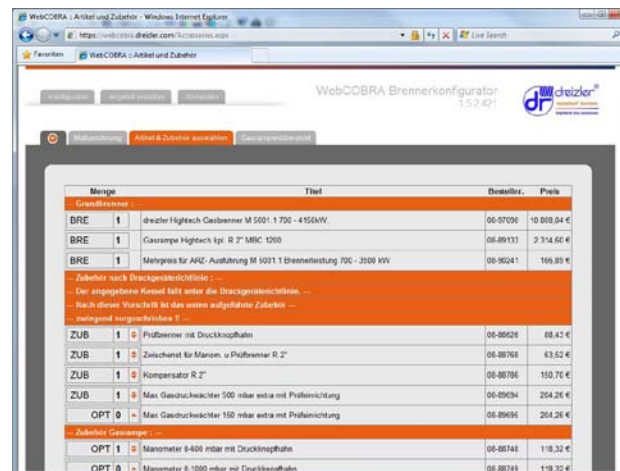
WebCOBRA : Artikel und Zubehör - Windows Internet Explorer

https://webcobra.dreizler.com/Accessories.aspx

Live Search

Favoriten

WebCOBRA : Artikel und Zubehör

Konfiguration  Angebot erstellen  Abmelden

WebCOBRA Brennerkonfigurator
1.5.2.421

dreizler

Maßzeichnung  Artikel & Zubehör auswählen  Gasrampenübersicht

| Menge | | | Titel | Bestellnr. | Preis |
|---|---|---|---|---|---|
| -- Grundbrenner -- | | | | | |
| BRE | 1 | | dreizler Hightech Gasbrenner M 5001.1 700 - 4150kW, | 06-97096 | 10.008,04 € |
| BRE | 1 | | Gasrampe Hightech kpl. R 2" MBC 1200 | 06-89133 | 2.314,60 € |
| BRE | 1 | | Mehrpreis für ANZ- Ausführung M 5001.1 Brennerleistung 700 - 3500 kW | 06-90241 | 166,89 € |
| -- Zubehör nach Druckgeräterichtlinie : -- -- Der angegebene Kessel fällt unter die Druckgeräterichtlinie. -- -- Nach dieser Vorschrift ist das unten aufgeführte Zubehör -- -- zwingend vorgeschrieben !! -- | | | | | |
| ZUB | 1 | | Prüfbrenner mit Druckknopfhahn | 06-88626 | 88,43 € |
| ZUB | 1 | | Zwischenst für Manom. u Prüfbrenner R 2" | 06-88768 | 63,62 € |
| ZUB | 1 | | Kompensator R 2" | 06-88786 | 150,70 € |
| ZUB | 1 | | Max Gasdruckwächter 500 mbar extra mit Prüfeinrichtung | 06-89694 | 204,26 € |
| OPT | 0 | | Max Gasdruckwächter 150 mbar extra mit Prüfeinrichtung | 06-89696 | 204,26 € |
| -- Zubehör Gasrampe : -- | | | | | |
| OPT | 1 | | Manometer 0-600 mbar mit Druckknopfhahn | 06-88748 | 118,32 € |
| OPT | 0 | | Manometer 0-1000 mbar mit Druckknopfhahn | 06-88749 | 118,32 € |